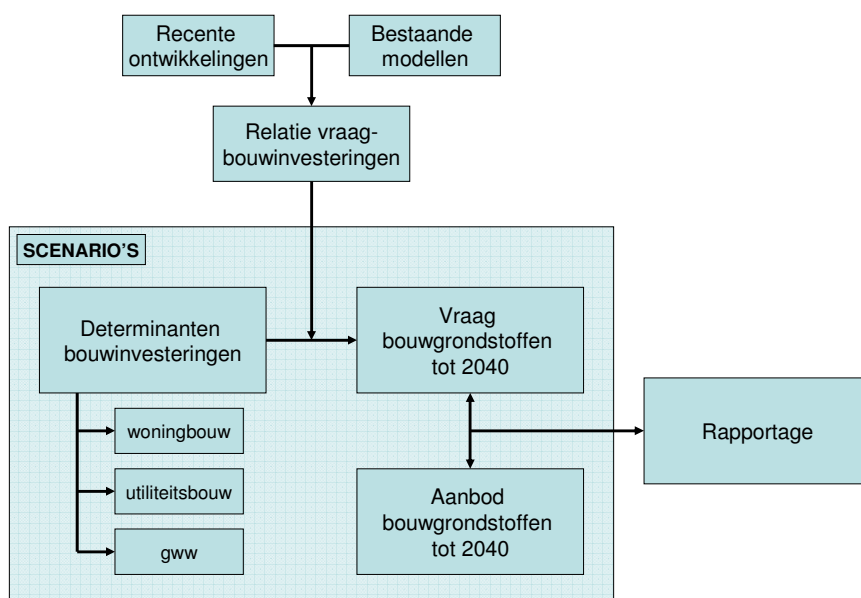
Recente ontwikkelingen

Bestaande modellen

Relatie vraag-bouwinvesteringen

SCENARIO'S

Determinanten bouwinvesteringen

Vraag bouwgrondstoffen tot 2040

woningbouw

utiliteitsbouw

gww

Aanbod bouwgrondstoffen tot 2040

Rapportage